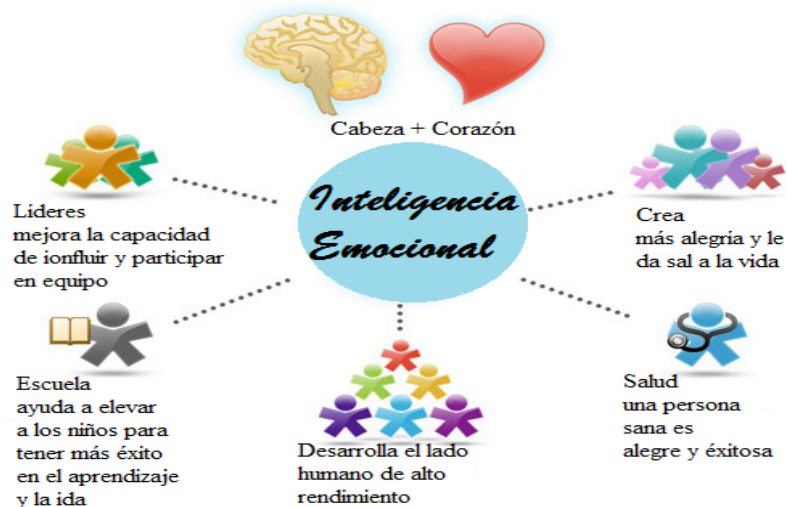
Cabeza + Corazón

Inteligencia Emocional

Lideres
mejora la capacidad de ionfluir y participar en equipo

Crea
más alegría y le da sal a la vida

Escuela
ayuda a elevar a los niños para tener más éxito en el aprendizaje y la ida

Desarrolla el lado humano de alto rendimiento

Salud
una persona sana es alegre y éxitosa